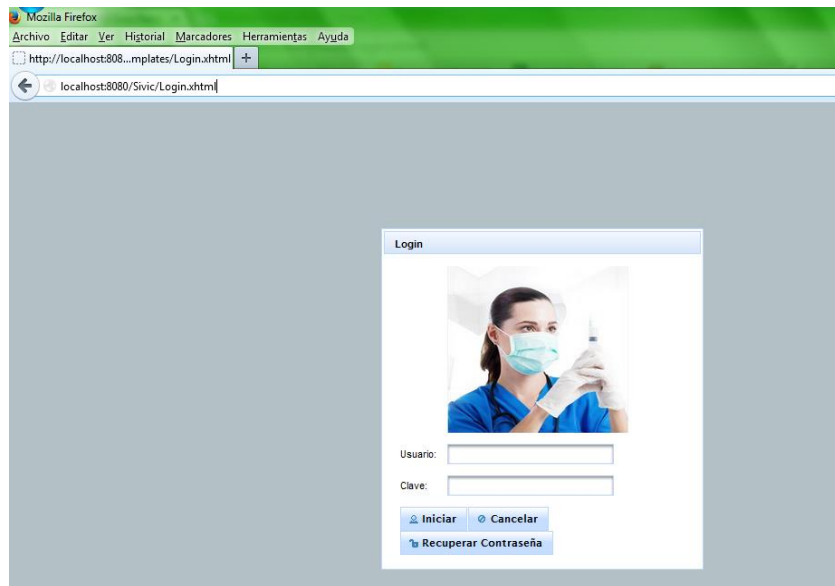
Mozilla Firefox
Archivo Editar Ver Historial Marcadores Herramientas Ayuda
http://localhost:808...mplates/Login.xhtml +
localhost:8080/Sivic/Login.xhtml

Login

Usuario:

Clave:

Iniciar Cancelar
Recuperar Contraseña